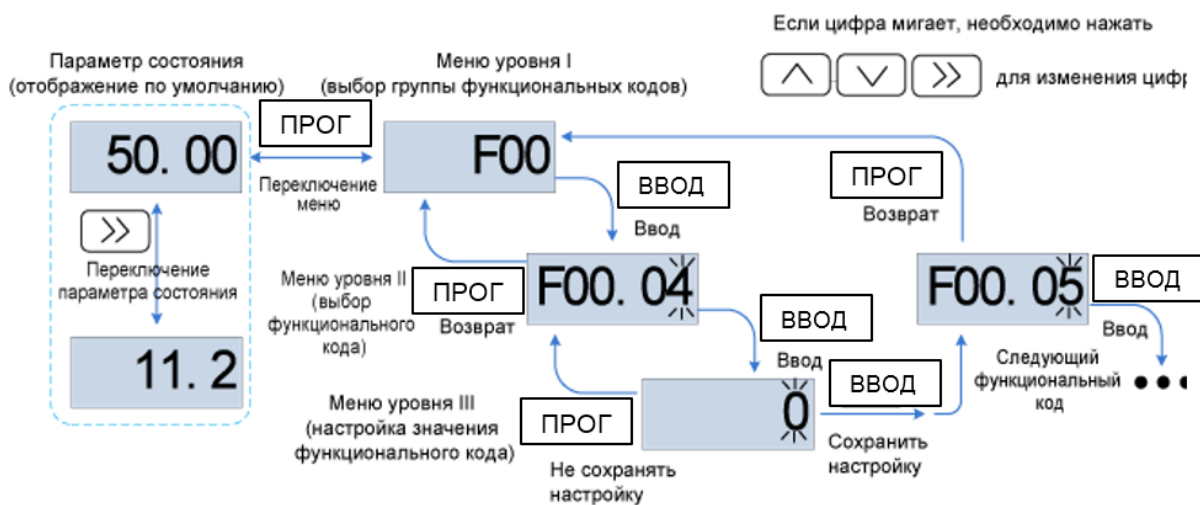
Если цифра мигает, необходимо нажать

для изменения цифр

Параметр состояния (отображение по умолчанию)

Меню уровня I (выбор группы функциональных кодов)

50. 00

ПРОГ

F00

Переключение меню

ВВОД

ПРОГ

Возврат

Ввод

Переключение параметра состояния

Меню уровня II (выбор функционального кода)

ПРОГ

Возврат

F00. 04

F00. 05

ВВОД

ВВОД

Ввод

11. 2

Ввод

Следующий функциональный код

Меню уровня III (настройка значения функционального кода)

ПРОГ

0

ВВОД

Сохранить настройку

Не сохранять настройку